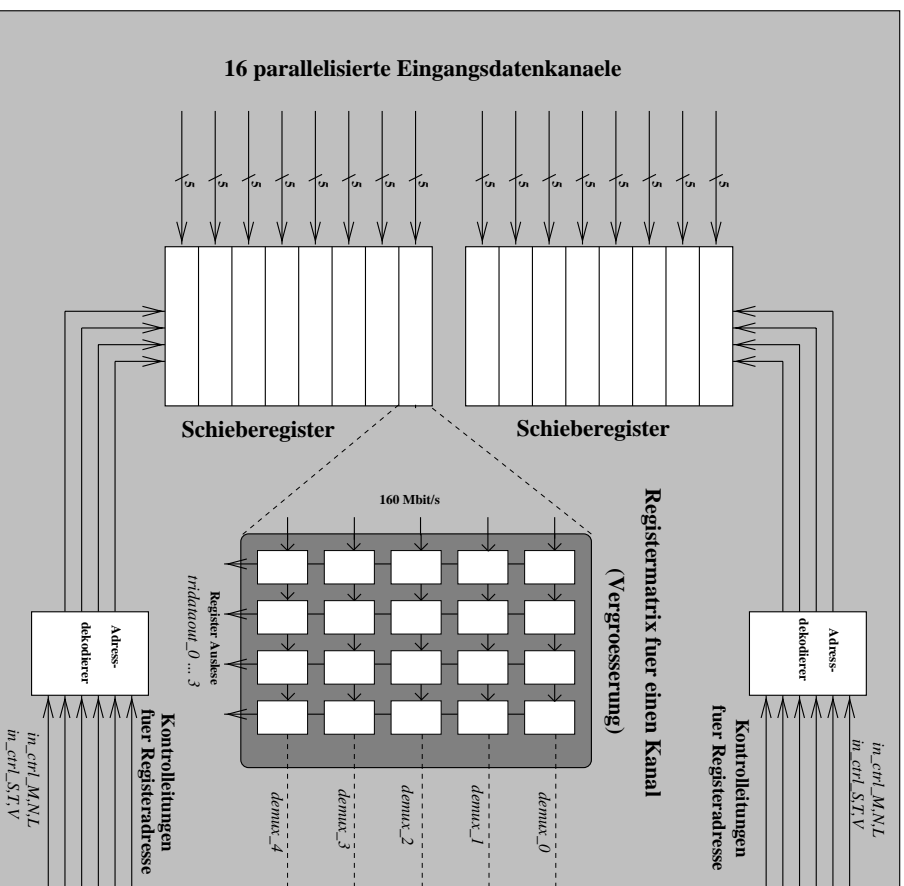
16 parallelisierte Eingangsdatenkanaele

5 5 5 5 5 5 5 5 5 5 5 5 5 5 5 5

Schieberegister

Schieberegister

160 Mbit/s

Registermatrix fuer einen Kanal (Vergroesserung)

Register Auslese
tridataout_0 ... 3

Adress-
dekodierer

Adress-
dekodierer

Kontrolleitungen fuer Registeradresse
in_ctrl_M,N,L
in_ctrl_S,T,V

Kontrolleitungen fuer Registeradresse
in_ctrl_M,N,L
in_ctrl_S,T,V

demux_4
demux_3
demux_2
demux_1
demux_0